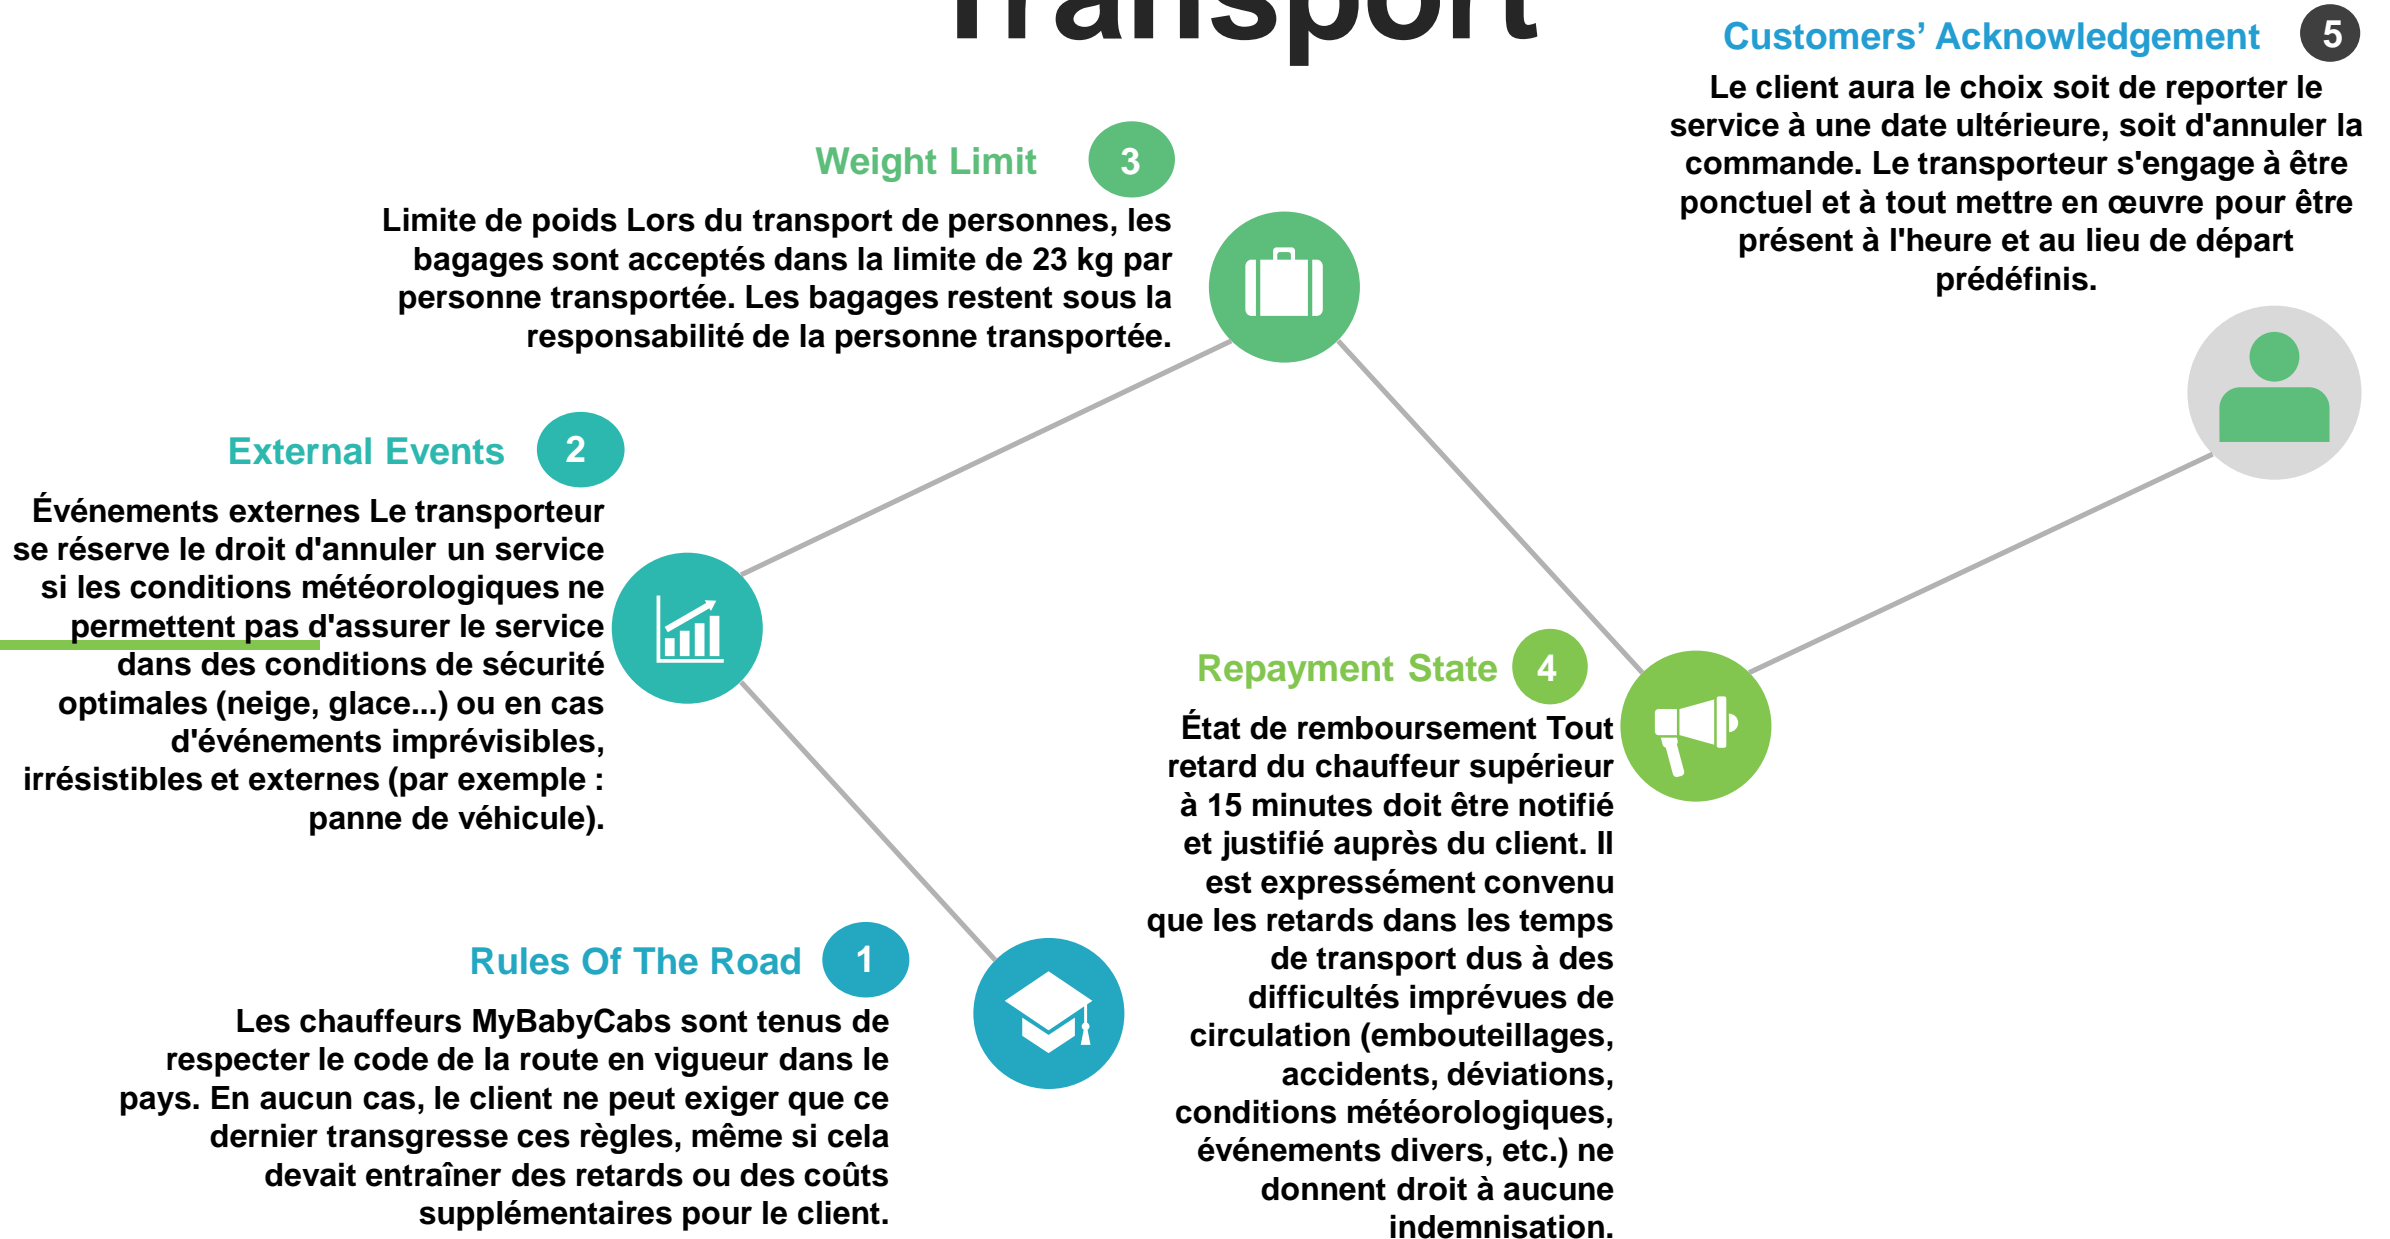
Transport

Customers' Acknowledgement 5

Le client aura le choix soit de reporter le service à une date ultérieure, soit d'annuler la commande. Le transporteur s'engage à être ponctuel et à tout mettre en œuvre pour être présent à l'heure et au lieu de départ prédéfinis.

Weight Limit 3

Limite de poids Lors du transport de personnes, les bagages sont acceptés dans la limite de 23 kg par personne transportée. Les bagages restent sous la responsabilité de la personne transportée.

External Events 2

Événements externes Le transporteur se réserve le droit d'annuler un service si les conditions météorologiques ne permettent pas d'assurer le service dans des conditions de sécurité optimales (neige, glace...) ou en cas d'événements imprévisibles, irrésistibles et externes (par exemple : panne de véhicule).

Repayment State 4

État de remboursement Tout retard du chauffeur supérieur à 15 minutes doit être notifié et justifié auprès du client. Il est expressément convenu que les retards dans les temps de transport dus à des difficultés imprévues de circulation (embouteillages, accidents, déviations, conditions météorologiques, événements divers, etc.) ne donnent droit à aucune indemnisation.

Rules Of The Road 1

Les chauffeurs MyBabyCabs sont tenus de respecter le code de la route en vigueur dans le pays. En aucun cas, le client ne peut exiger que ce dernier transgresse ces règles, même si cela devait entraîner des retards ou des coûts supplémentaires pour le client.